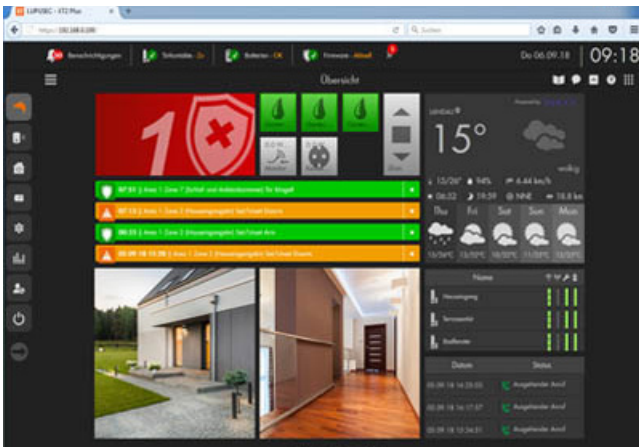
LUPUSEC - XT2 Plus

https://192.168.0.100

Q Suchen

Benachrichtigungen

Türkontakte

Batterien: OK

Firmware: Aktuell

Do 06.09.18

09:18

Übersicht

1

15°

wolkig

13/26° 94% 4.44 km/h

06:32 19:39 NNE 18.6 km

Thu Fri Sat Sun Mon

13/26°C 13/25°C 14/24°C 11/25°C 13/26°C

07:51 | Area 1 Zone 7 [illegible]

07:13 | Area 1 Zone 2 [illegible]

06:23 | Area 1 Zone 2 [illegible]

05.09.18 23:26 | Area 1 Zone 2 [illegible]

Name

Hauseingang

Terrassentür

Badfenster

Datum

Status

05.09.18 16:23:05 Ausgehender Anruf

05.09.18 16:17:57 Ausgehender Anruf

05.09.18 16:14:51 Ausgehender Anruf